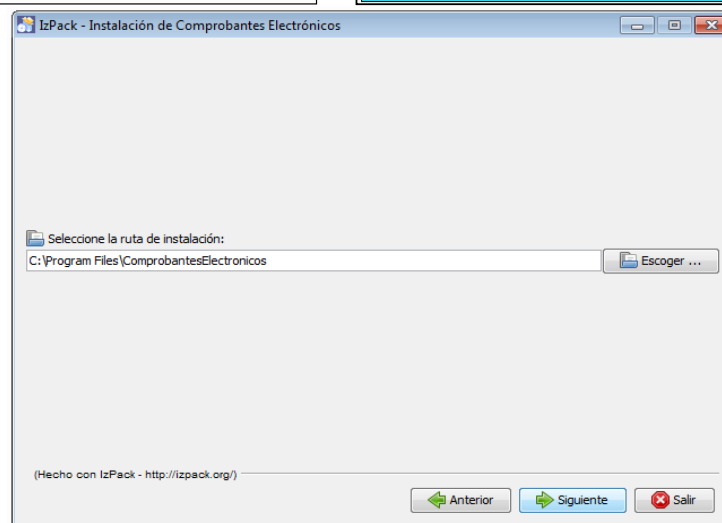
IzPack - Instalación de Comprobantes Electrónicos

Seleccione la ruta de instalación:

C:\Program Files\ComprobantesElectronicos

Escoger ...

(Hecho con IzPack - http://izpack.org/)

Anterior

Siguiente

Salir